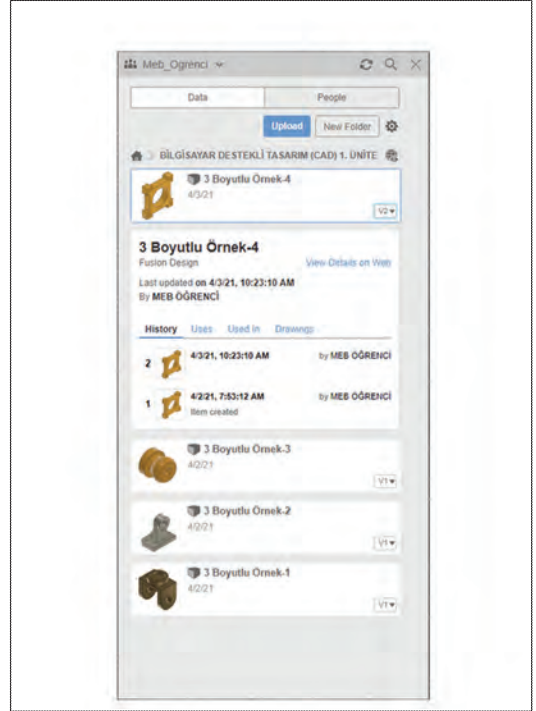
Meb_Ogrenci

Data | People

Upload | New Folder

BİLGİSAYAR DESTEKLİ TASARIM (CAD) 1. ÜNİTE

3 Boyutlu Örnek-4
4/3/21
V2

3 Boyutlu Örnek-4
Fusion Design
View Details on Web
Last updated on 4/3/21, 10:23:10 AM
By MEB ÖĞRENCİ

History | Uses | Used In | Drawings

2 4/3/21, 10:23:10 AM by MEB ÖĞRENCİ

1 4/2/21, 7:53:12 AM by MEB ÖĞRENCİ
Item created

3 Boyutlu Örnek-3
4/2/21
V1

3 Boyutlu Örnek-2
4/2/21
V1

3 Boyutlu Örnek-1
4/2/21
V1